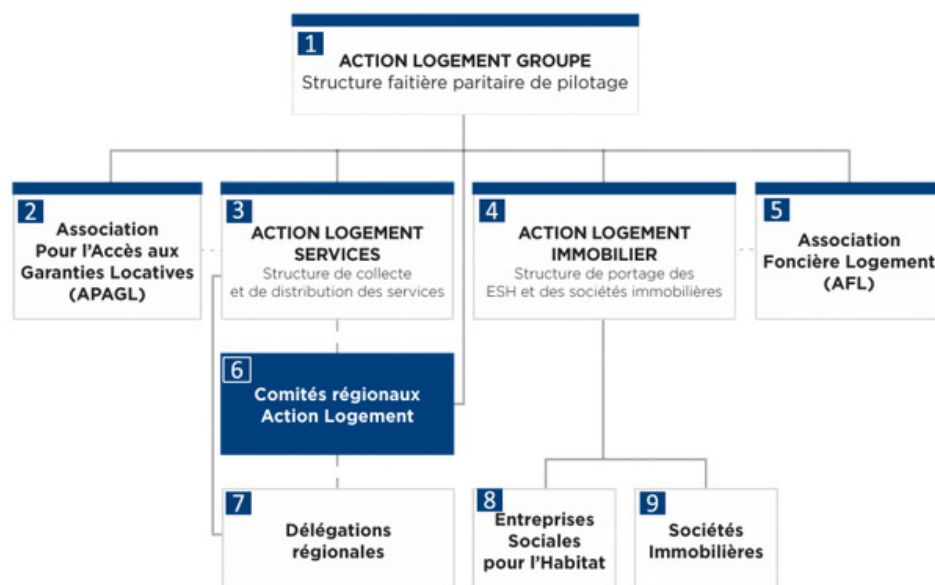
1
ACTION LOGEMENT GROUPE
Structure faitière paritaire de pilotage

2
Association Pour l'Accès aux Garanties Locatives (APAGL)

3
ACTION LOGEMENT SERVICES
Structure de collecte et de distribution des services

4
ACTION LOGEMENT IMMOBILIER
Structure de portage des ESH et des sociétés immobilières

5
Association Foncière Logement (AFL)

6
Comités régionaux Action Logement

7
Délégations régionales

8
Entreprises Sociales pour l'Habitat

9
Sociétés Immobilières